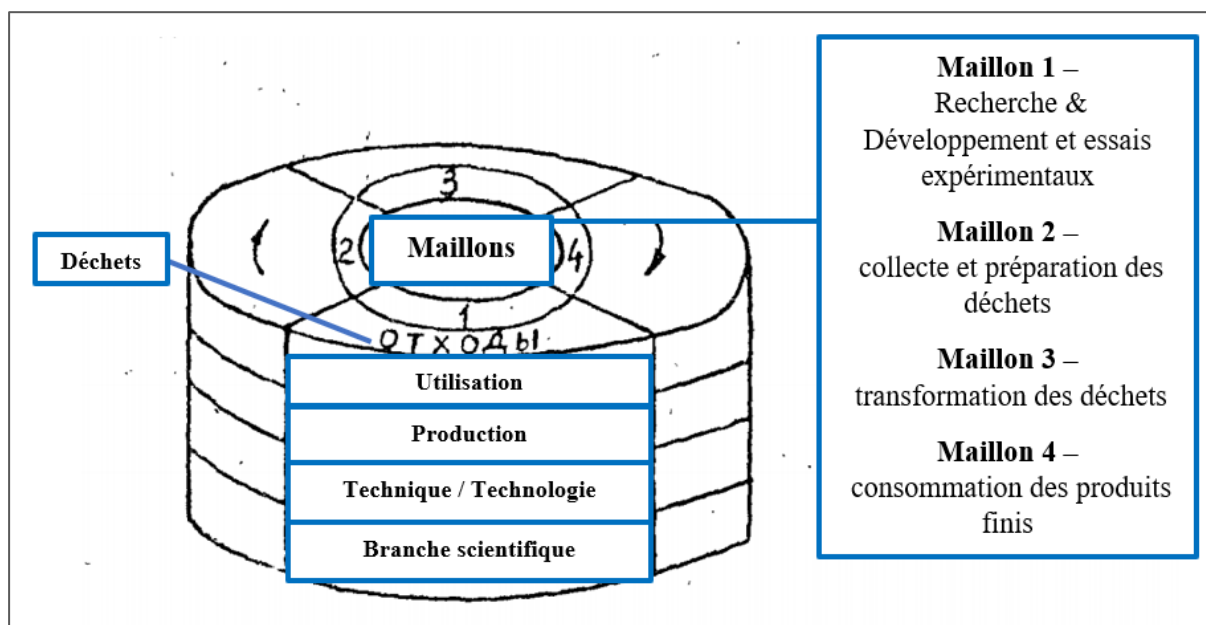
Déchets

1

2

3

4

Maillons

1

ОТХОДЫ

Utilisation

Production

Technique / Technologie

Branche scientifique

**Maillon 1** – Recherche & Développement et essais expérimentaux

**Maillon 2** – collecte et préparation des déchets

**Maillon 3** – transformation des déchets

**Maillon 4** – consommation des produits finis